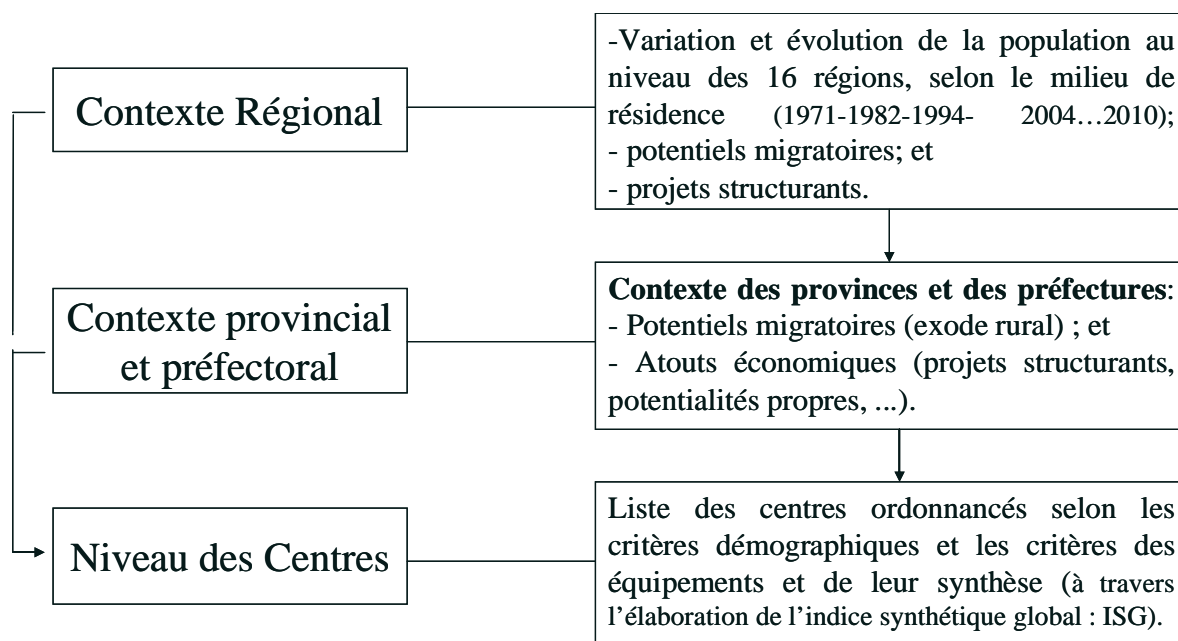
Contexte Régional

-Variation et évolution de la population au niveau des 16 régions, selon le milieu de résidence (1971-1982-1994- 2004…2010);
- potentiels migratoires; et
- projets structurants.

Contexte provincial et préfectoral

**Contexte des provinces et des préfectures**:
- Potentiels migratoires (exode rural) ; et
- Atouts économiques (projets structurants, potentialités propres, ...).

Niveau des Centres

Liste des centres ordonnancés selon les critères démographiques et les critères des équipements et de leur synthèse (à travers l'élaboration de l'indice synthétique global : ISG).